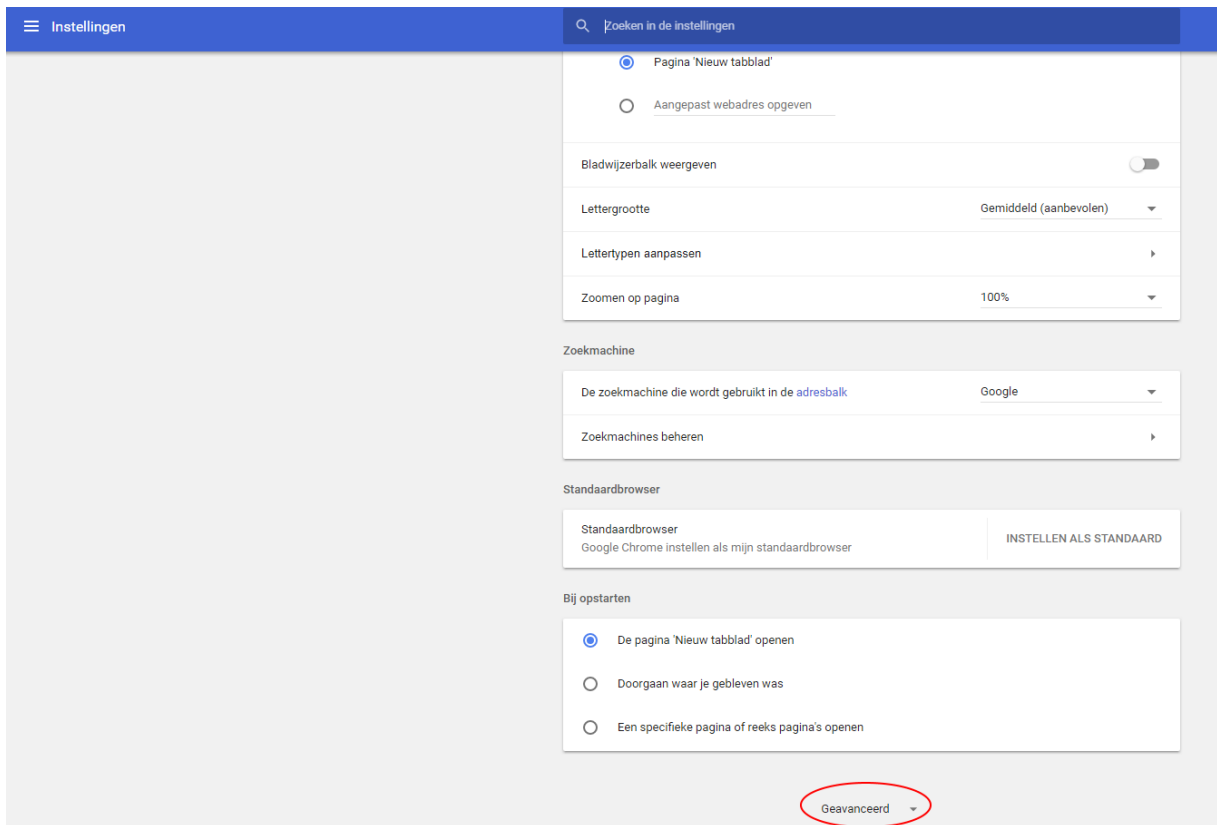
Instellingen

Zoeken in de instellingen

Pagina 'Nieuw tabblad'

Aangepast webadres opgeven

Bladwijzerbalk weergeven

Lettergrootte

Gemiddeld (aanbevolen)

Lettertypen aanpassen

Zoomen op pagina

100%

Zoekmachine

De zoekmachine die wordt gebruikt in de adresbalk

Google

Zoekmachines beheren

Standaardbrowser

Standaardbrowser
Google Chrome instellen als mijn standaardbrowser

INSTELLEN ALS STANDAARD

Bij opstarten

De pagina 'Nieuw tabblad' openen

Doorgaan waar je gebleven was

Een specifieke pagina of reeks pagina's openen

Geavanceerd